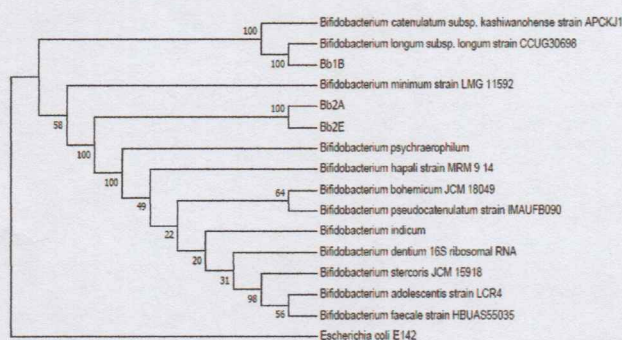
Bifidobacterium catenulatum subsp. kashiwanohense strain APCKJ1
100
Bifidobacterium longum subsp. longum strain CCUG30698
100
Bb1B
Bifidobacterium minimum strain LMG 11592
100
Bb2A
58
Bb2E
100
Bifidobacterium psychraerophilum
100
Bifidobacterium hapali strain MRM 9 14
64
Bifidobacterium bohemicum JCM 18049
49
Bifidobacterium pseudocatenulatum strain IMAUFB090
22
Bifidobacterium indicum
20
Bifidobacterium dentium 16S ribosomal RNA
31
Bifidobacterium stercoris JCM 15918
98
Bifidobacterium adolescentis strain LCR4
56
Bifidobacterium faecale strain HBUAS55035
Escherichia coli E142